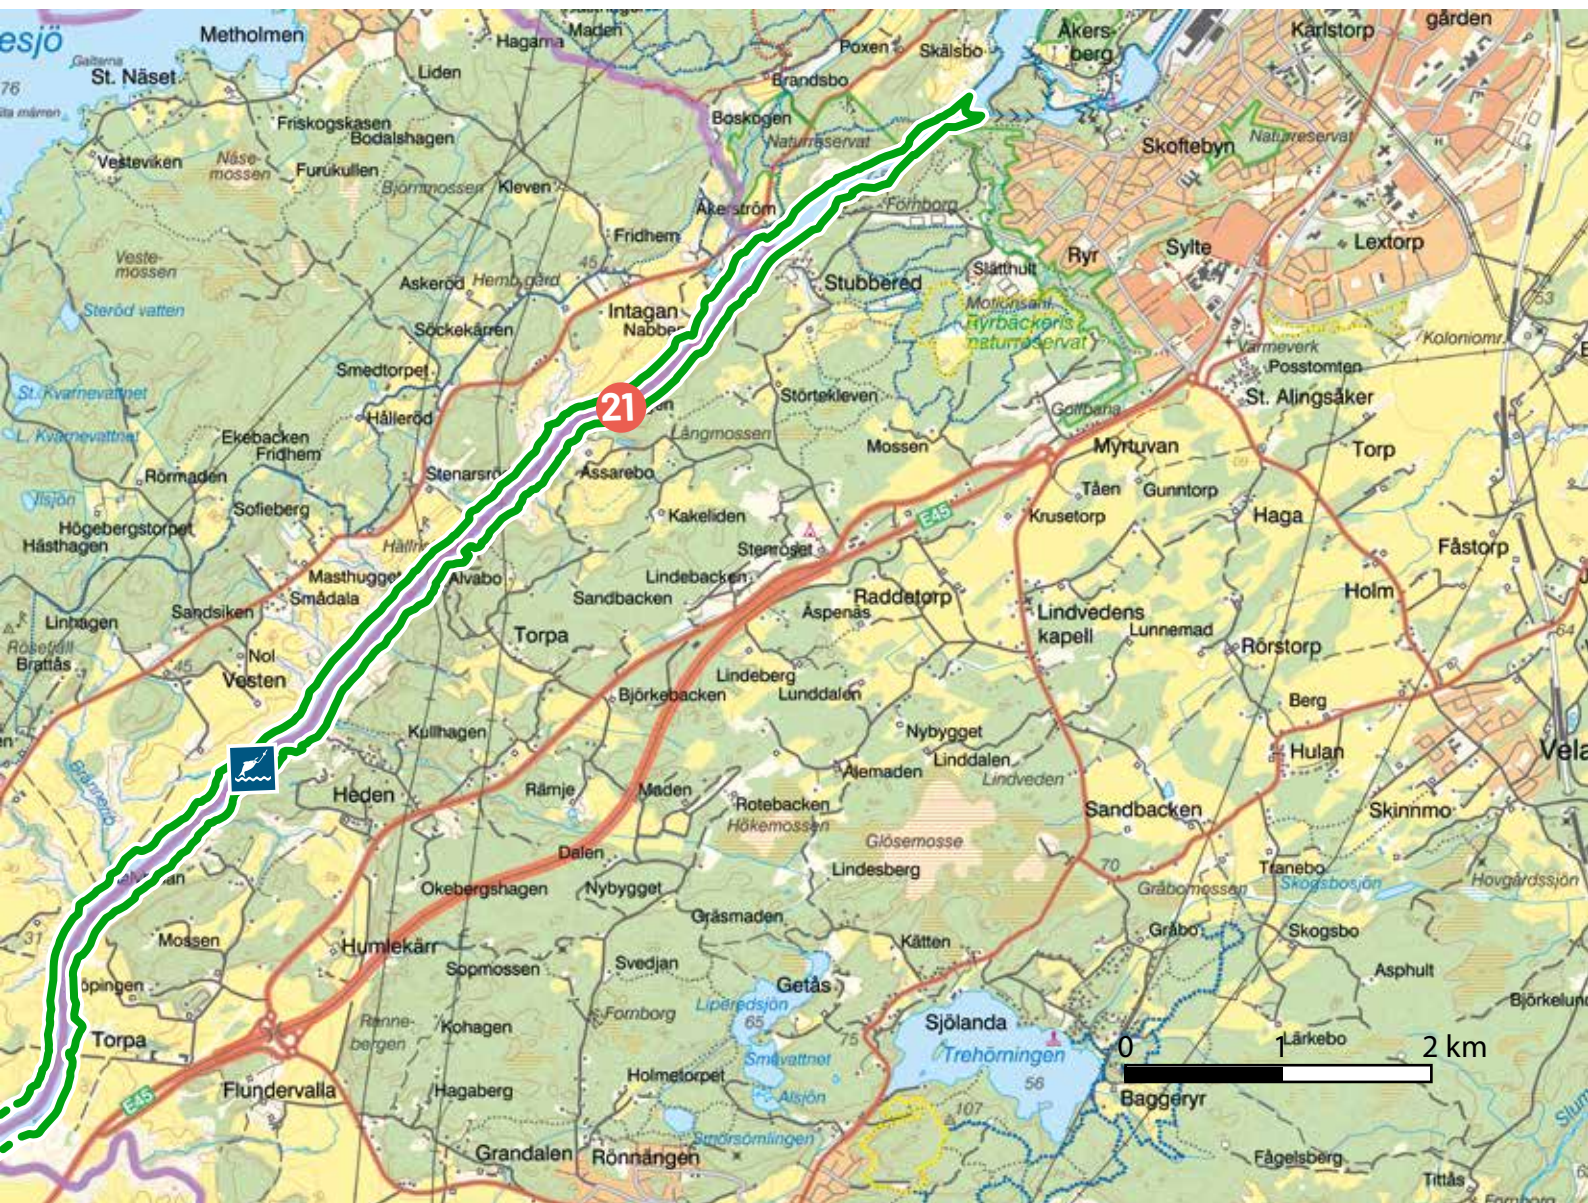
esjö
76
Galterna
St. Näset
Metholmen
Hagama
Maden
Poxen
Skälsbo
Åkers-berg
Karlstorp
gården
Liden
Brandsbo
Friskogskasen
Bodalshagen
Boskogen
Naturreservat
Skoftebyn
Naturreservat
Vesteviken
Näse-mossen
Furukullen
Björnmossen
Kleven
Åkerström
Fornborg
Fridhem
Ryr
Sylte
Lextorp
Veste-mossen
45
Slätthult
Askeröd
Hembygård
Stubbered
Steröd vatten
Intagan
Nabben
Motionsanl.
Ryrbäckens naturreservat
Söckekärren
53
Smedtorpet
Värmeverk
Koloniomr.
Posstomten
St. Kvarnevattnet
21
St. Alingsåker
Hälleröd
Störtekleven
Golfbana
L. Kvarnevattnet
Ekebacken
Fridhem
Långmossen
Mossen
Myrtuvan
Torp
Rörmaden
Stenarsröd
Assarebo
Tåen
Gunntorp
Ilsjön
Sofieberg
Kakeliden
Krusetorp
Haga
Högebergstorpet
Hästhagen
E45
Fåstorp
Hällnäs
Stenröset
Masthugget
Alvabo
Lindebacken
Raddetorp
Smådala
Sandbacken
Åspenäs
Holm
Sandsiken
Lindvedens kapell
Lunnemad
Linhagen
Torpa
Rörstorp
Rosetall
Brattås
45
Nol
64
Vesten
Lindeberg
Lunddalen
Björkebacken
Berg
Nybygget
Kullhagen
Lindalen
Hulan
Vela
Alemaden
Lindveden
Heden
Rämje
Maden
Rotebacken
Sandbacken
Skinnmo
Hökemossen
Glösemosse
Dalen
70
Lindesberg
Tranebo
Skogsbosjön
Hovgårdssjön
Grabomossen
Okebergshagen
Nybygget
Gräsmaden
Gråbo
Skogsbo
31
Mossen
Kätten
Humlekärr
Sopmossen
Svedjan
Asphult
Getås
Björkelund
Öpingen
Lipereds sjön
Sjölanda
Fornborg
Renne-bergen
65
75
Kohagen
Lärkebo
Torpa
Trehörningen
Småvattnet
0
1
2 km
56
Flundervalla
Holmetorpet
Alsjön
107
Baggeryr
E45
Hagaberg
Smörsömlingen
Grandalen
Rönnängen
Fågelsberg
Tittås
Fornborg